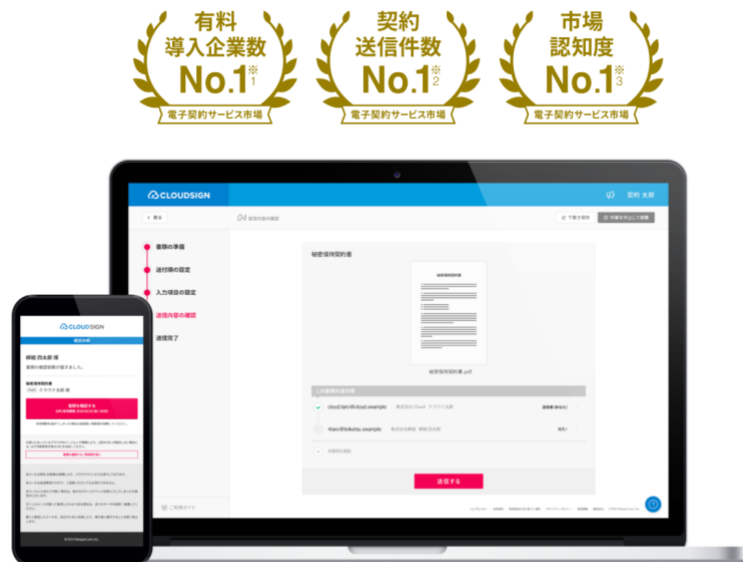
有料
導入企業数
No.1※1
電子契約サービス市場

契約
送信件数
No.1※2
電子契約サービス市場

市場
認知度
No.1※3
電子契約サービス市場

CLOUDSIGN

契約 太郎

< 戻る

04 送信内容の確認

下書き保存

作業を中止して破棄

書類の準備

送付先の設定

入力項目の設定

送信内容の確認

送信完了

秘密保持契約書

秘密保持契約書.pdf

この書類の送付先

cloud.taro@cloud.example

株式会社 Cloud クラウド 太郎

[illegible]

送信する

ご利用ガイド

CLOUDSIGN

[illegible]

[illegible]

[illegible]

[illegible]